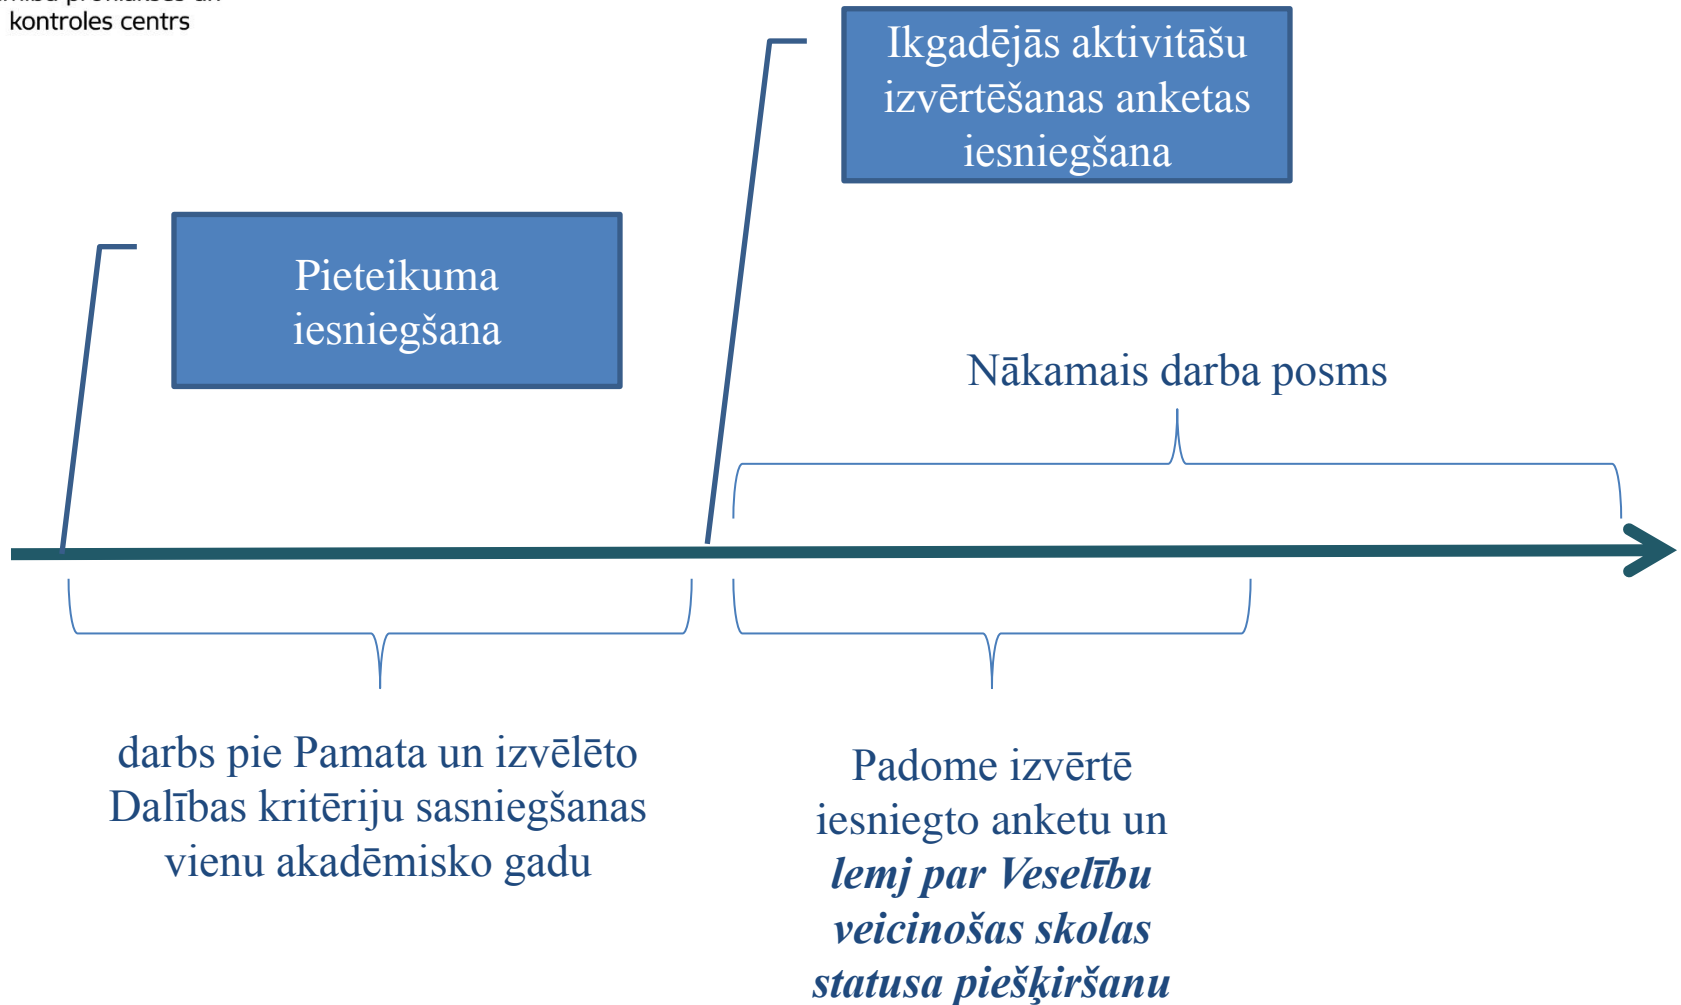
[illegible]
kontroles centrs

Ikgadējās aktivitāšu izvērtēšanas anketas iesniegšana

Pieteikuma iesniegšana

Nākamais darba posms

darbs pie Pamata un izvēlēto Dalības kritēriju sasniegšanas vienu akadēmisko gadu

Padome izvērtē iesniegto anketu un ***lemj par Veselību veicinošas skolas statusa piešķiršanu***